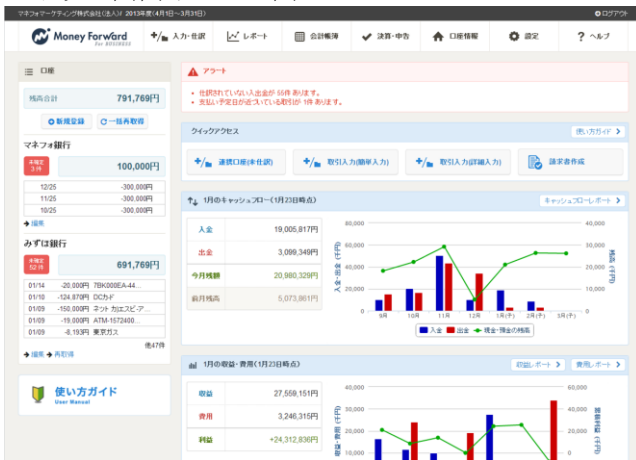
マネフォマーケティング株式会社(法人) 2013年度(4月1日~3月31日)
ログアウト

Money Forward for BUSINESS
入力・仕訳
レポート
会計帳簿
決算・申告
口座情報
設定
ヘルプ

口座
残高合計 791,769円
新規登録
一括再取得

マネフォ銀行
本日定 3件
100,000円
| | |
|---|---|
| 12/25 | -300,000円 |
| 11/25 | -300,000円 |
| 10/25 | -300,000円 |
編集

みずほ銀行
本日定 52件
691,769円
| | | |
|---|---|---|
| 01/14 | -20,000円 | FBK000EA-44... |
| 01/10 | -124,870円 | DCカード |
| 01/09 | -150,000円 | ネット 方法スピ-ア... |
| 01/09 | -19,000円 | ATM-1572400... |
| 01/09 | -8,193円 | 東京ガス |
他47件
編集 再取得

使い方ガイド User Manual

アラート
仕訳されていない入出金が 55件 あります。
支払い予定日が近づいている取引が 1件 あります。

クイックアクセス
使い方ガイド
連携口座(未仕訳)
取引入力(簡単入力)
取引入力(詳細入力)
請求書作成

1月のキャッシュフロー(1月23日時点)
キャッシュフローレポート
| | |
|---|---|
| 入金 | 19,005,817円 |
| 出金 | 3,099,349円 |
| 今月残額 | 20,980,329円 |
| 前月残高 | 5,073,861円 |
80,000
60,000
40,000
20,000
0
40,000
30,000
20,000
10,000
0
入金・出金 (千円)
残高 (千円)
9月 10月 11月 12月 1月 2月(予) 3月(予)
入金 出金 現金・預金の残高

1月の収益・費用(1月23日時点)
収益レポート
費用レポート
| | |
|---|---|
| 収益 | 27,558,151円 |
| 費用 | 3,246,315円 |
| 利益 | +24,312,836円 |
40,000
30,000
20,000
10,000
60,000
40,000
20,000
0
収益・費用 (千円)
累積利益 (千円)